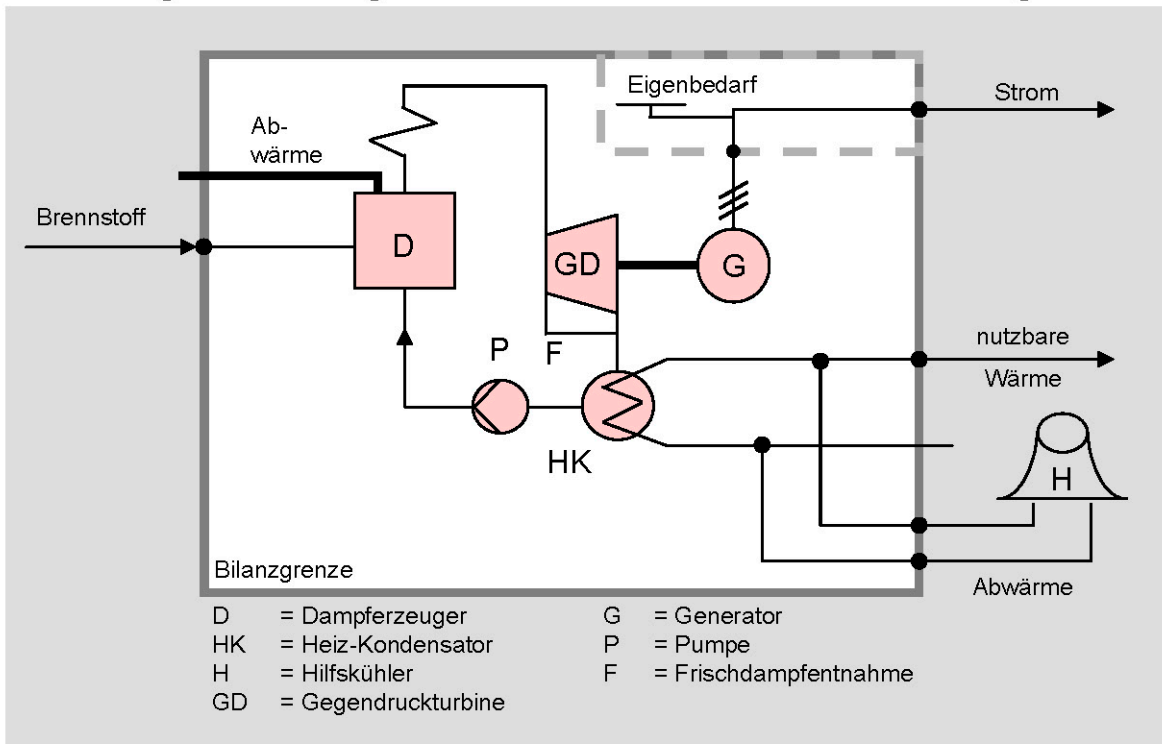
Eigenbedarf

Strom

Ab-
wärme

Brennstoff

D

GD

G

P

F

nutzbare
Wärme

HK

H

Bilanzgrenze

Abwärme

| | | | |
|---|---|---|---|
| D | = Dampferzeuger | G | = Generator |
| HK | = Heiz-Kondensator | P | = Pumpe |
| H | = Hilfskühler | F | = Frischdampfentnahme |
| GD | = Gegendruckturbine | | |